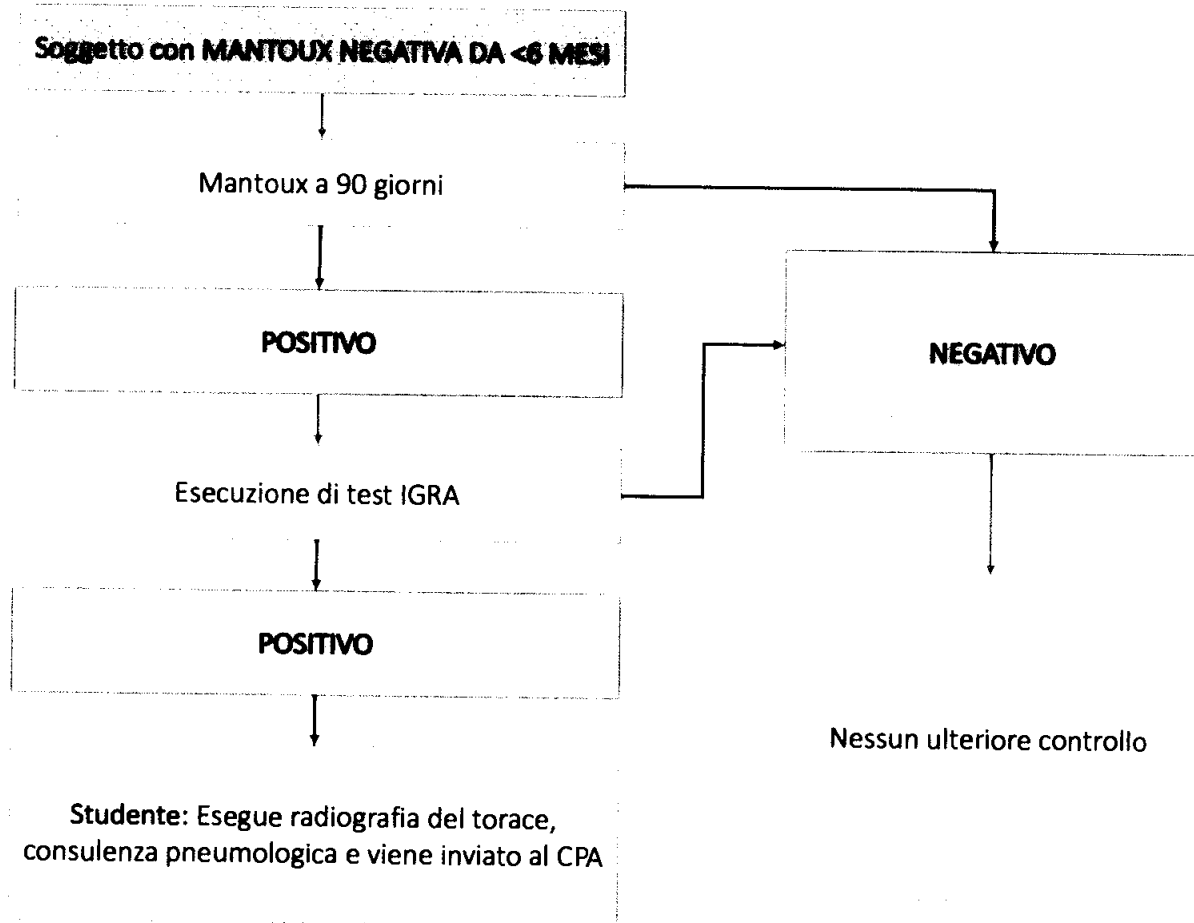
Soggetto con MANTOUX NEGATIVA DA <6 MESI

Mantoux a 90 giorni

POSITIVO

Esecuzione di test IGRA

POSITIVO

Studente: Esegue radiografia del torace, consulenza pneumologica e viene inviato al CPA

NEGATIVO

Nessun ulteriore controllo